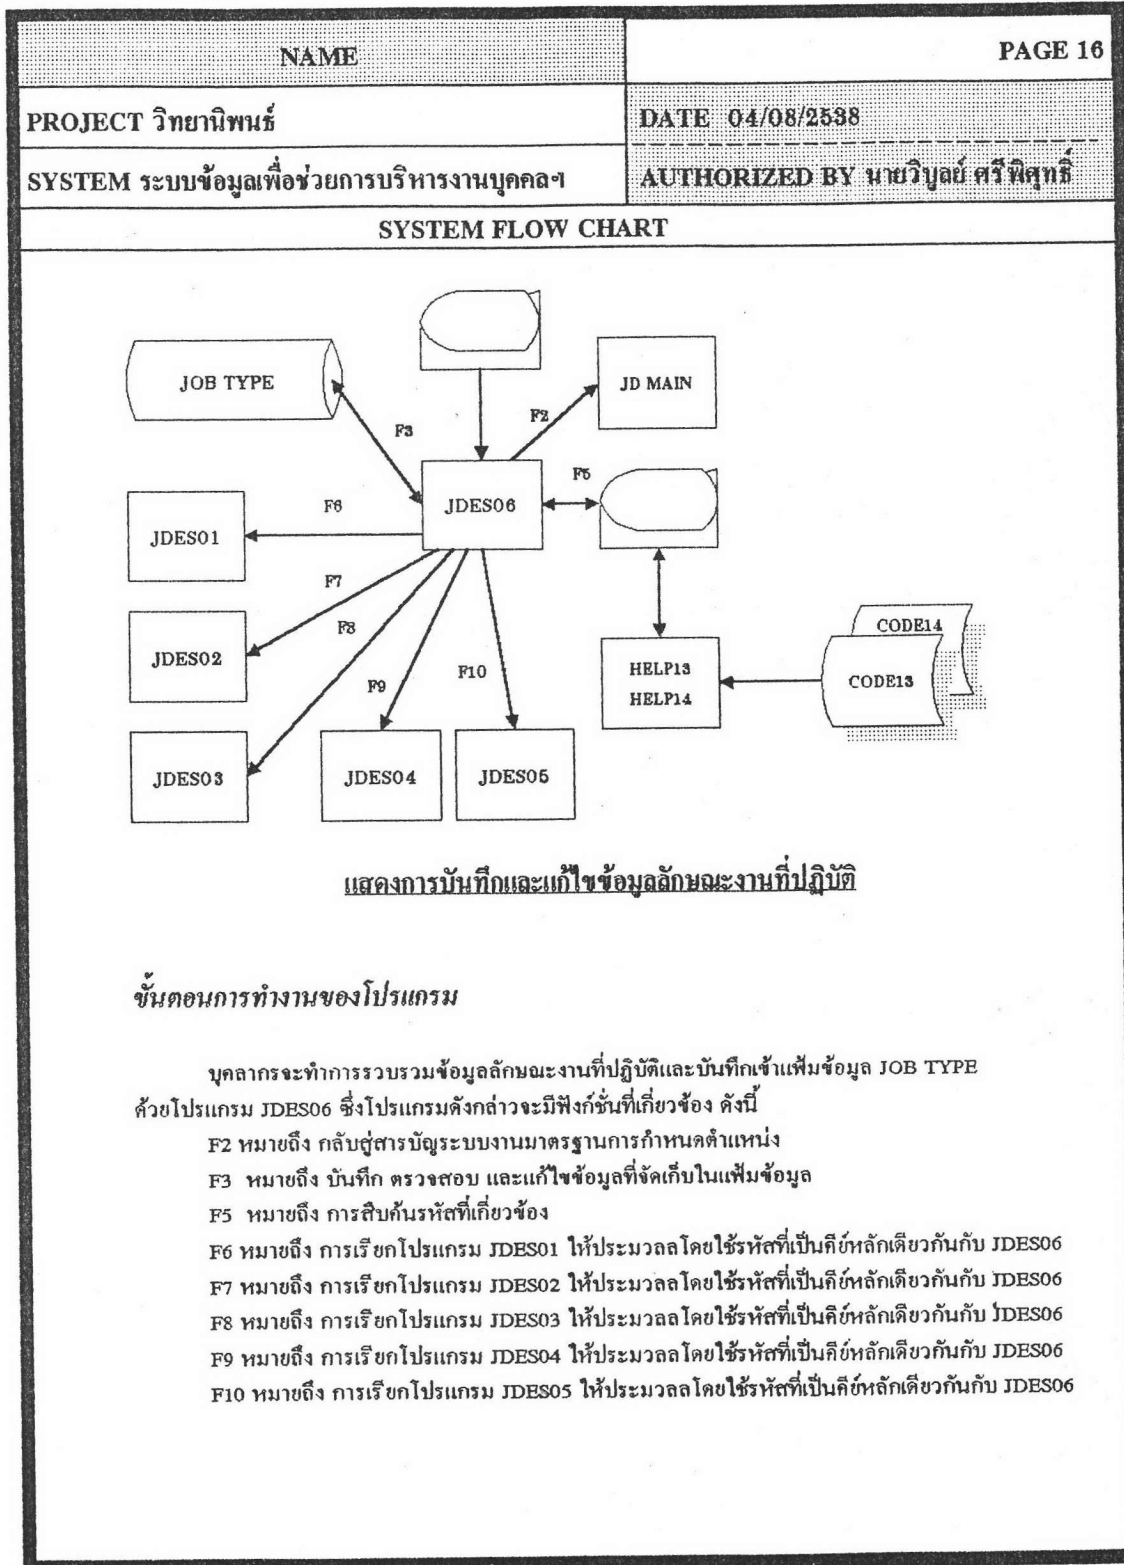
NAME

PAGE 16

PROJECT วิทยานิพนธ์

DATE 04/08/2538

SYSTEM ระบบข้อมูลเพื่อช่วยการบริหารงานบุคคลฯ

AUTHORIZED BY นายวิบูลย์ ศรีพิศุทธิ์

SYSTEM FLOW CHART

JOB TYPE

JD MAIN

F3

F2

F5

JDES06

F6

JDES01

F7

F8

JDES02

F10

F9

HELP13
HELP14

CODE14
CODE13

JDES03

JDES04

JDES05

แสดงการบันทึกและแก้ไขข้อมูลลักษณะงานที่ปฏิบัติ

ขั้นตอนการทำงานของโปรแกรม

บุคลากรจะทำการรวบรวมข้อมูลลักษณะงานที่ปฏิบัติและบันทึกเข้าแฟ้มข้อมูล JOB TYPE ด้วยโปรแกรม JDES06 ซึ่งโปรแกรมดังกล่าวจะมีฟังก์ชั่นที่เกี่ยวข้อง ดังนี้

F2 หมายถึง กลับสู่สารบัญระบบงานมาตรฐานการกำหนดตำแหน่ง

F3 หมายถึง บันทึก ตรวจสอบ และแก้ไขข้อมูลที่จัดเก็บในแฟ้มข้อมูล

F5 หมายถึง การสืบค้นรหัสที่เกี่ยวข้อง

F6 หมายถึง การเรียกโปรแกรม JDES01 ให้ประมวลผลโดยใช้รหัสที่เป็นคีย์หลักเดียวกันกับ JDES06

F7 หมายถึง การเรียกโปรแกรม JDES02 ให้ประมวลผลโดยใช้รหัสที่เป็นคีย์หลักเดียวกันกับ JDES06

F8 หมายถึง การเรียกโปรแกรม JDES03 ให้ประมวลผลโดยใช้รหัสที่เป็นคีย์หลักเดียวกันกับ JDES06

F9 หมายถึง การเรียกโปรแกรม JDES04 ให้ประมวลผลโดยใช้รหัสที่เป็นคีย์หลักเดียวกันกับ JDES06

F10 หมายถึง การเรียกโปรแกรม JDES05 ให้ประมวลผลโดยใช้รหัสที่เป็นคีย์หลักเดียวกันกับ JDES06